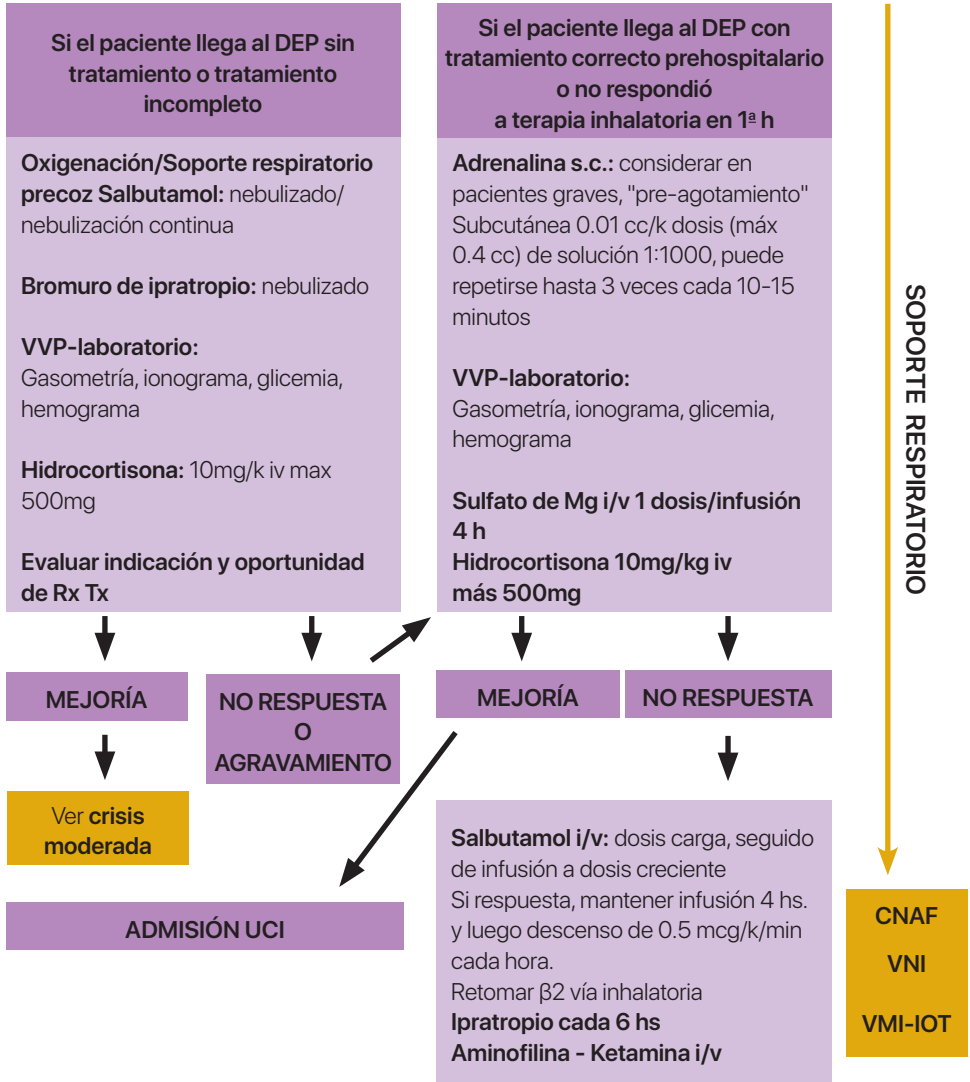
Si el paciente llega al DEP sin tratamiento o tratamiento incompleto

Oxigenación/Soporte respiratorio precoz Salbutamol: nebulizado/ nebulización continua

Bromuro de ipratropio: nebulizado

VVP-laboratorio:
Gasometría, ionograma, glicemia, hemograma

Hidrocortisona: 10mg/k iv max 500mg

Evaluar indicación y oportunidad de Rx Tx

Si el paciente llega al DEP con tratamiento correcto prehospitalario o no respondió a terapia inhalatoria en 1ª h

Adrenalina s.c.: considerar en pacientes graves, "pre-agotamiento" Subcutánea 0.01 cc/k dosis (máx 0.4 cc) de solución 1:1000, puede repetirse hasta 3 veces cada 10-15 minutos

VVP-laboratorio:
Gasometría, ionograma, glicemia, hemograma

Sulfato de Mg i/v 1 dosis/infusión 4 h
Hidrocortisona 10mg/kg iv más 500mg

SOPORTE RESPIRATORIO

MEJORÍA

NO RESPUESTA O AGRAVAMIENTO

MEJORÍA

NO RESPUESTA

Ver crisis moderada

ADMISIÓN UCI

Salbutamol i/v: dosis carga, seguido de infusión a dosis creciente
Si respuesta, mantener infusión 4 hs. y luego descenso de 0.5 mcg/k/min cada hora.
Retomar β2 vía inhalatoria
Ipratropio cada 6 hs
Aminofilina - Ketamina i/v

CNAF

VNI

VMI-IOT